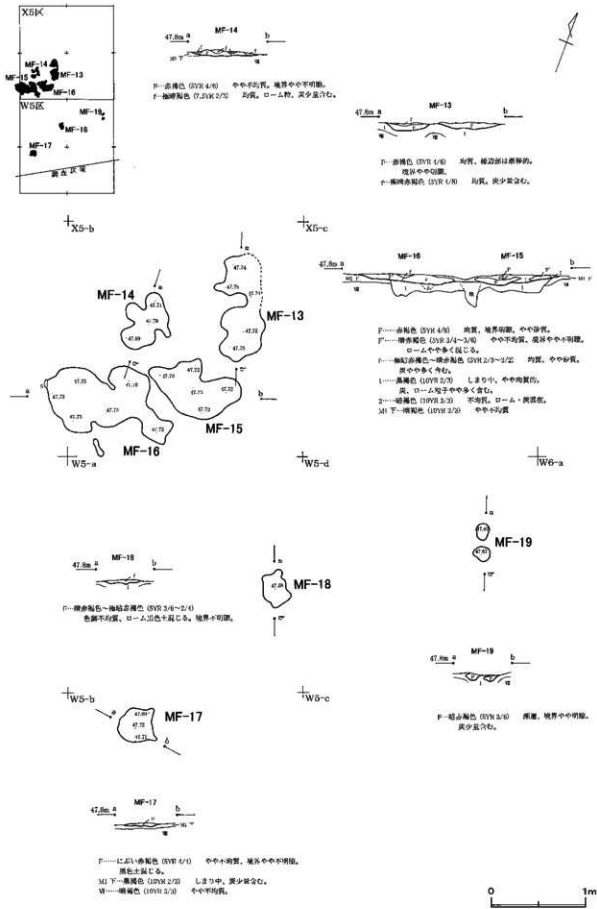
X5区

MF-14
MF-15
MF-13
MF-16

W5区

MF-19
MF-18
MF-17

調査区境

MF-14
47.8m a b

F…赤褐色 (5YR 4/6) やや不均質。境界やや不明瞭。
f'…極暗褐色 (7.5YR 2/3) 均質。ローム粒、炭少量含む。

MF-13
47.8m a b

F…赤褐色 (5YR 4/6) 均質。縁辺部は斑点状。境界やや明瞭。
f'…極暗赤褐色 (5YR 1/6) 均質。炭少量含む。

X5-b
X5-c

MF-14
47.51
47.69

MF-13
47.74
47.71
47.75

MF-16
MF-15
47.8m a b
MI下

F…赤褐色 (5YR 4/6) 均質。境界明瞭。やや砂質。
F'…暗赤褐色 (5YR 3/4～3/6) やや不均質。境界やや不明瞭。ロームややや多く混じる。
f…極暗赤褐色～暗赤褐色 (5YR 2/3～3/2) 均質。やや砂質。炭やや多く含む。
1…黒褐色 (10YR 2/3) しまり中。やや均質的。炭、ローム粒子やや多く含む。
2…暗褐色 (10YR 3/3) 不均質。ローム・炭混在。
MI下…暗褐色 (10YR 3/3) やや不均質

47.75
47.73
47.73
47.70
47.72
47.72
47.73
47.73
47.72

MF-15
MF-16

W5-a
W5-d
W6-a

MF-19

MF-18
47.8m a b

F…暗赤褐色～極暗赤褐色 (5YR 3/6～2/4) 色調不均質、ローム混色土混じる。境界不明瞭。

MF-18

MF-19
47.8m a b

F…暗赤褐色 (5YR 3/6) 硬質、境界やや明瞭。炭少量含む。

W5-b
W5-c

MF-17
47.69
47.72
47.71

MF-17
47.8m a b

F…にぶい赤褐色 (5YR 4/4) やや不均質、境界やや不明瞭。黒色土混じる。
MI下…黒褐色 (10YR 2/3) しまり中。炭少量含む。
Ⅶ…暗褐色 (10YR 3/3) やや不均質。

0 1m